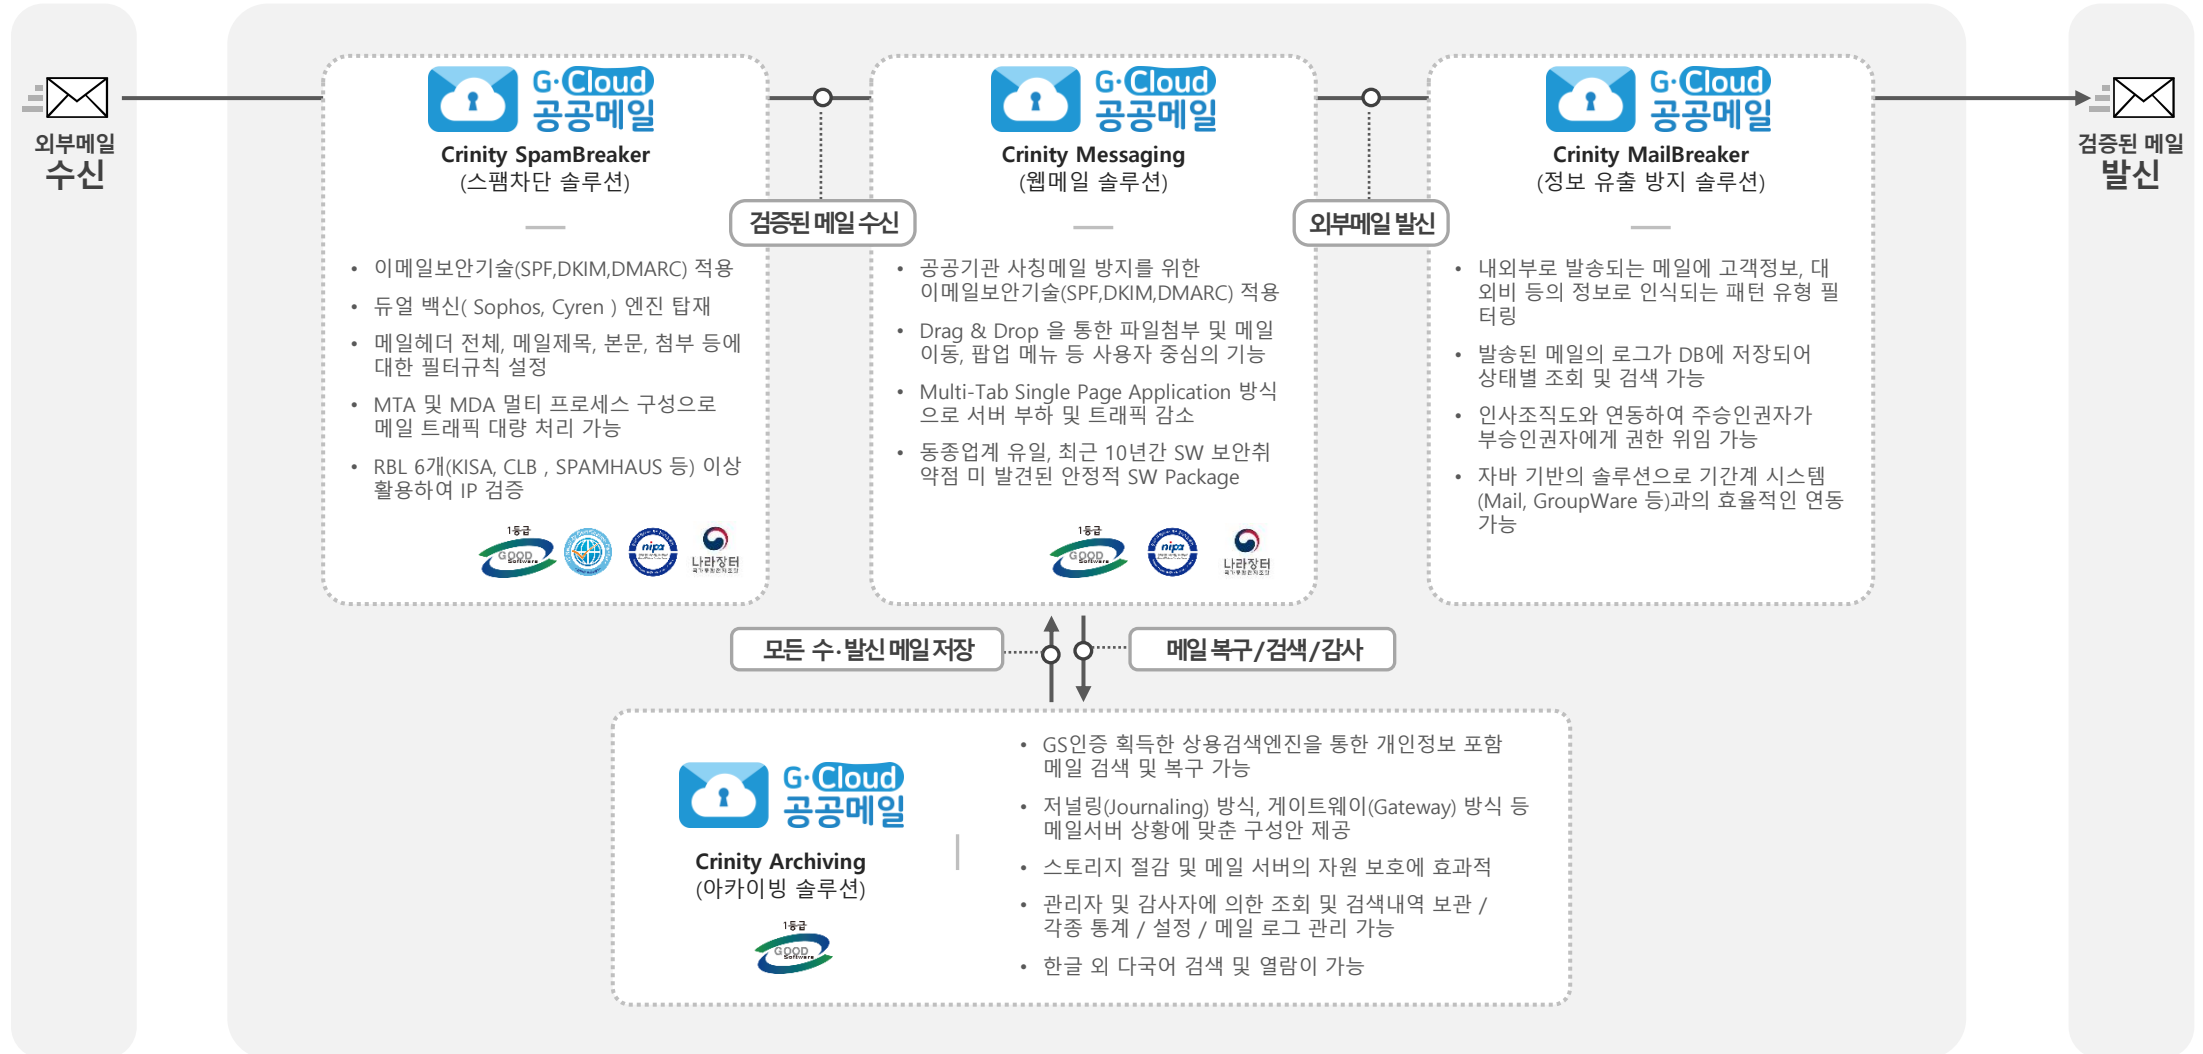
외부메일
수신

G·Cloud
공공메일
Crinity SpamBreaker
(스팸차단 솔루션)

• 이메일보안기술(SPF,DKIM,DMARC) 적용
• 듀얼 백신( Sophos, Cyren ) 엔진 탑재
• 메일헤더 전체, 메일제목, 본문, 첨부 등에 대한 필터규칙 설정
• MTA 및 MDA 멀티 프로세스 구성으로 메일 트래픽 대량 처리 가능
• RBL 6개(KISA, CLB , SPAMHAUS 등) 이상 활용하여 IP 검증

1등급 GOOD Software nipa 나라장터

검증된 메일 수신

G·Cloud
공공메일
Crinity Messaging
(웹메일 솔루션)

• 공공기관 사칭메일 방지를 위한 이메일보안기술(SPF,DKIM,DMARC) 적용
• Drag & Drop 을 통한 파일첨부 및 메일 이동, 팝업 메뉴 등 사용자 중심의 기능
• Multi-Tab Single Page Application 방식으로 서버 부하 및 트래픽 감소
• 동종업계 유일, 최근 10년간 SW 보안취약점 미 발견된 안정적 SW Package

1등급 GOOD Software nipa 나라장터

외부메일 발신

G·Cloud
공공메일
Crinity MailBreaker
(정보 유출 방지 솔루션)

• 내외부로 발송되는 메일에 고객정보, 대외비 등의 정보로 인식되는 패턴 유형 필터링
• 발송된 메일의 로그가 DB에 저장되어 상태별 조회 및 검색 가능
• 인사조직도와 연동하여 주승인권자가 부승인권자에게 권한 위임 가능
• 자바 기반의 솔루션으로 기간계 시스템(Mail, GroupWare 등)과의 효율적인 연동 가능

검증된 메일
발신

모든 수·발신 메일 저장
메일 복구/검색/감사

G·Cloud
공공메일
Crinity Archiving
(아카이빙 솔루션)
1등급 GOOD Software

• GS인증 획득한 상용검색엔진을 통한 개인정보 포함 메일 검색 및 복구 가능
• 저널링(Journaling) 방식, 게이트웨이(Gateway) 방식 등 메일서버 상황에 맞춘 구성안 제공
• 스토리지 절감 및 메일 서버의 자원 보호에 효과적
• 관리자 및 감사자에 의한 조회 및 검색내역 보관 / 각종 통계 / 설정 / 메일 로그 관리 가능
• 한글 외 다국어 검색 및 열람이 가능